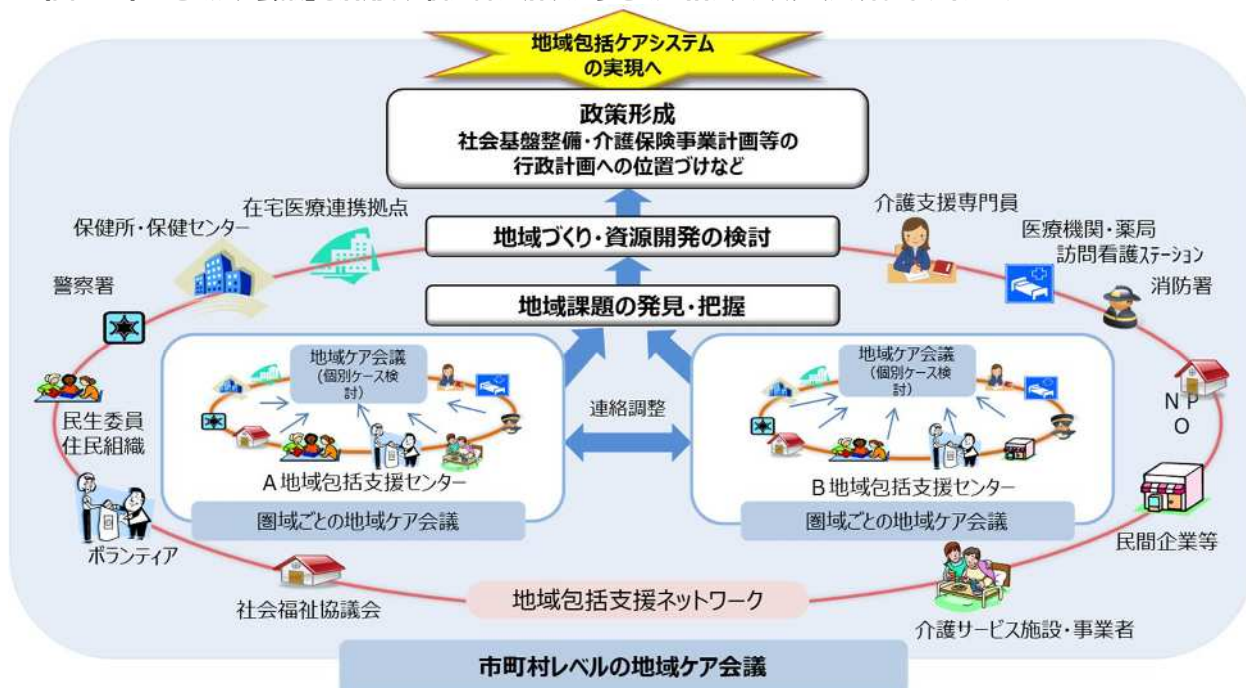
地域包括ケアシステムの実現へ

政策形成
社会基盤整備・介護保険事業計画等の行政計画への位置づけなど

地域づくり・資源開発の検討

地域課題の発見・把握

在宅医療連携拠点
保健所・保健センター
警察署
民生委員
住民組織
ボランティア
社会福祉協議会

介護支援専門員
医療機関・薬局
訪問看護ステーション
消防署
NPO
民間企業等
介護サービス施設・事業者

地域ケア会議
（個別ケース検討）
A地域包括支援センター
圏域ごとの地域ケア会議

連絡調整

地域ケア会議
（個別ケース検討）
B地域包括支援センター
圏域ごとの地域ケア会議

地域包括支援ネットワーク

市町村レベルの地域ケア会議